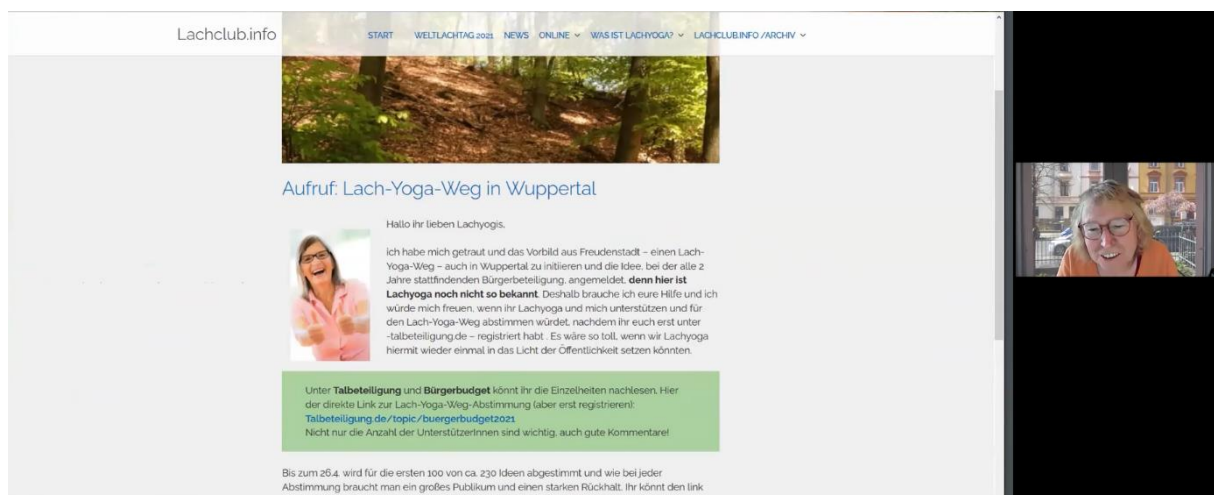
Lachclub.info

START WELTLACHTAG 2021 NEWS ONLINE WAS IST LACHYOGA? LACHCLUB.INFO /ARCHIV

Aufruf: Lach-Yoga-Weg in Wuppertal

Hallo ihr lieben Lachyogis,

ich habe mich getraut und das Vorbild aus Freudenstadt – einen Lach-Yoga-Weg – auch in Wuppertal zu initiieren und die Idee, bei der alle 2 Jahre stattfindenden Bürgerbeteiligung, angemeldet, **denn hier ist Lachyoga noch nicht so bekannt**. Deshalb brauche ich eure Hilfe und ich würde mich freuen, wenn ihr Lachyoga und mich unterstützen und für den Lach-Yoga-Weg abstimmen würdet, nachdem ihr euch erst unter -talbeteiligung.de – registriert habt . Es wäre so toll, wenn wir Lachyoga hiermit wieder einmal in das Licht der Öffentlichkeit setzen könnten.

Unter **Talbeteiligung** und **Bürgerbudget** könnt ihr die Einzelheiten nachlesen. Hier der direkte Link zur Lach-Yoga-Weg-Abstimmung (aber erst registrieren): Talbeteiligung.de/topic/buergerbudget2021
Nicht nur die Anzahl der UnterstützerInnen sind wichtig, auch gute Kommentare!

Bis zum 26.4. wird für die ersten 100 von ca. 230 Ideen abgestimmt und wie bei jeder Abstimmung braucht man ein großes Publikum und einen starken Rückhalt. Ihr könnt den link